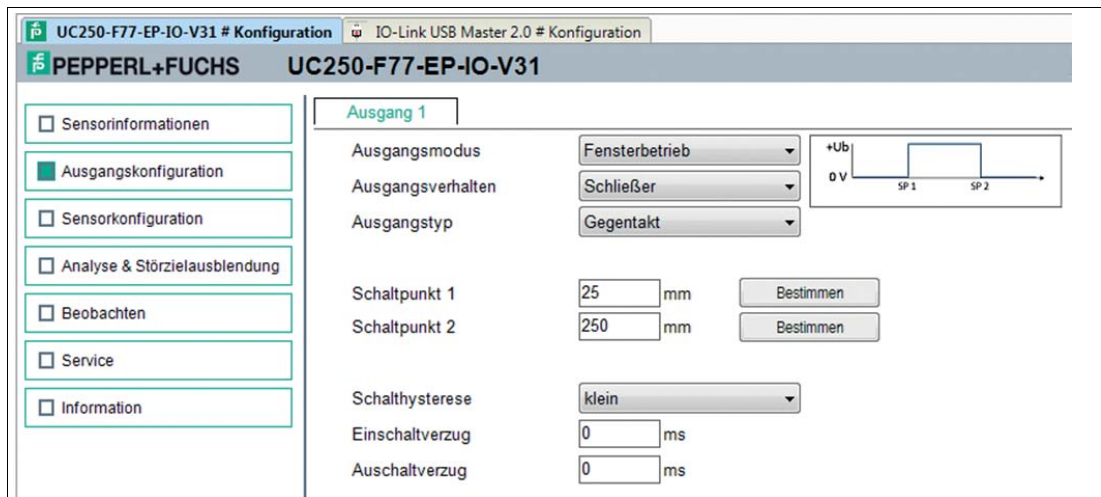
UC250-F77-EP-IO-V31 # Konfiguration | IO-Link USB Master 2.0 # Konfiguration

PEPPERL+FUCHS UC250-F77-EP-IO-V31

Sensorinformationen
Ausgangskonfiguration
Sensorkonfiguration
Analyse & Störzielausblendung
Beobachten
Service
Information

Ausgang 1

Ausgangsmodus Fensterbetrieb
Ausgangsverhalten Schließer
Ausgangstyp Gegentakt

+Ub
0 V
SP 1
SP 2

Schaltpunkt 1 25 mm Bestimmen
Schaltpunkt 2 250 mm Bestimmen

Schalthysterese klein
Einschaltverzug 0 ms
Auschaltverzug 0 ms